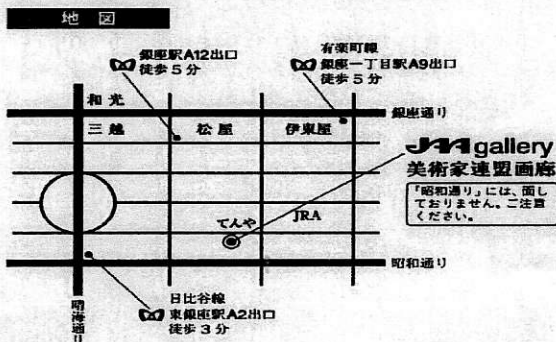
地 図

銀座駅A12出口
徒歩５分

有楽町線
銀座一丁目駅A9出口
徒歩５分

和 光

銀座通り

三 越

松 屋

伊東屋

JAA gallery
美術家連盟画廊

「昭和通り」には、面しておりません。ご注意ください。

てんや

JRA

昭和通り

晴海通り

日比谷線
東銀座駅A2出口
徒歩３分